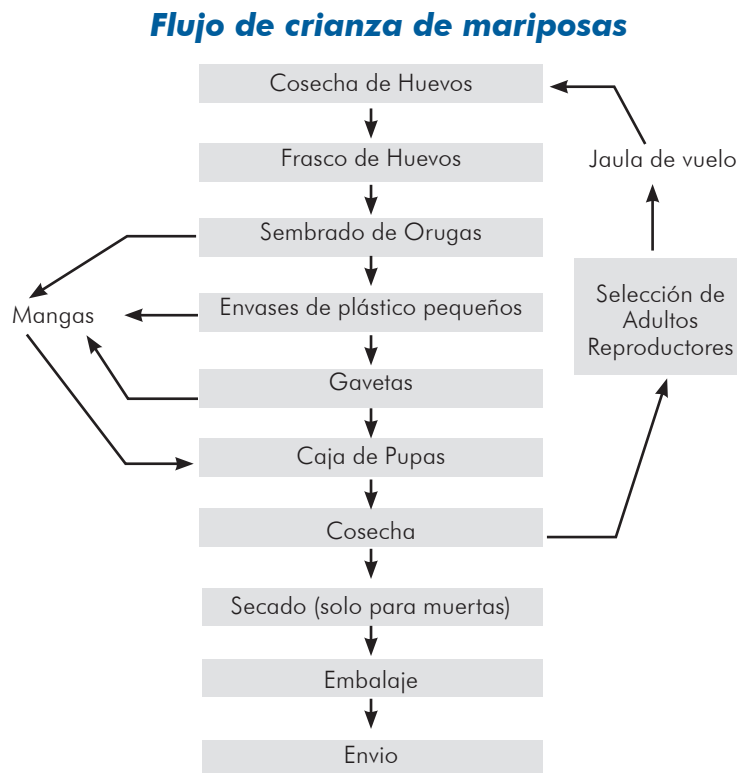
Flujo de crianza de mariposas

Cosecha de Huevos

Frasco de Huevos

Sembrado de Orugas

Envases de plástico pequeños

Gavetas

Caja de Pupas

Cosecha

Secado (solo para muertas)

Embalaje

Envio

Mangas

Jaula de vuelo

Selección de Adultos Reproductores